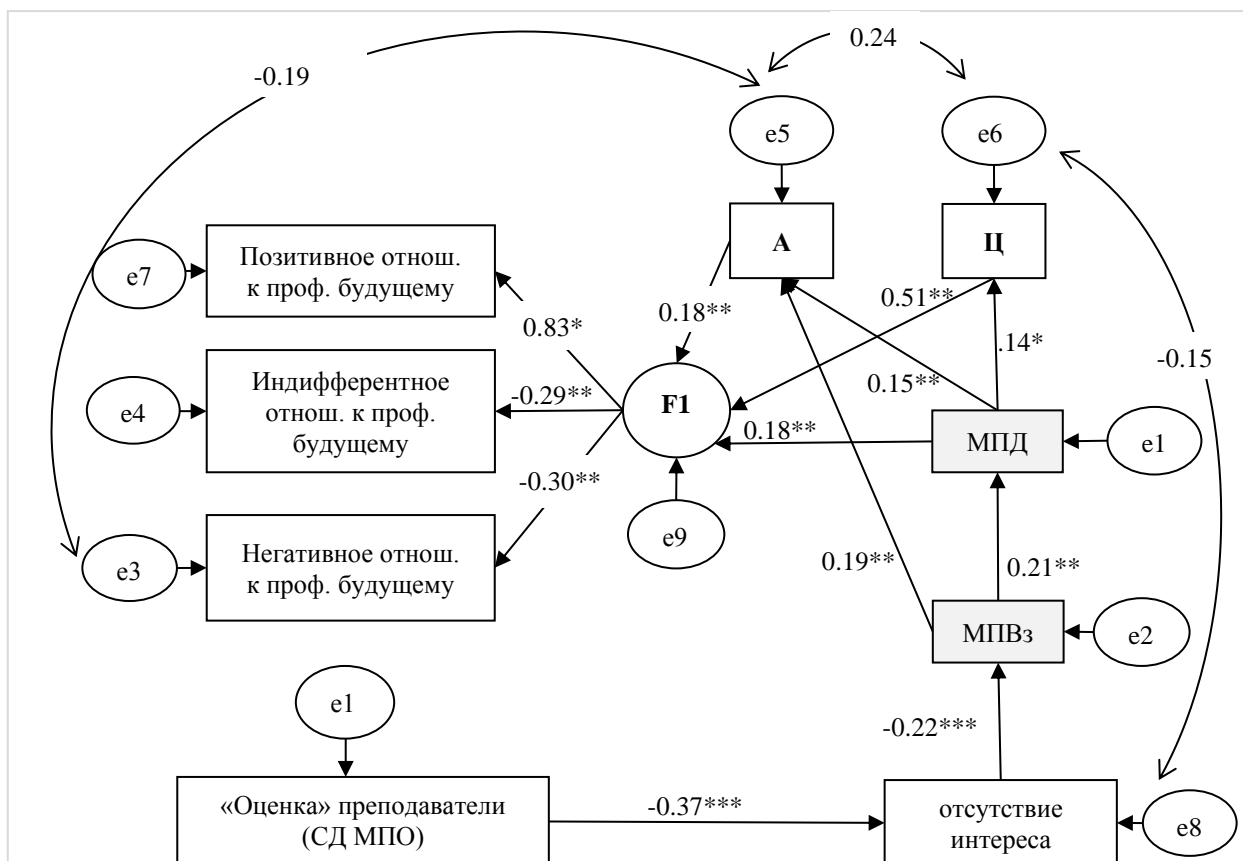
-0.19

0.24

e5

e6

A

Ц

e7

Позитивное отнош. к проф. будущему

0.83*

0.18**

0.51**

.14*

-0.15

e4

Индифферентное отнош. к проф. будущему

-0.29**

F1

0.15**

0.18**

МПД

e1

-0.30**

e9

e3

Негативное отнош. к проф. будущему

0.19**

0.21**

МПВз

e2

e1

-0.22***

«Оценка» преподаватели (СД МПО)

-0.37***

отсутствие интереса

e8